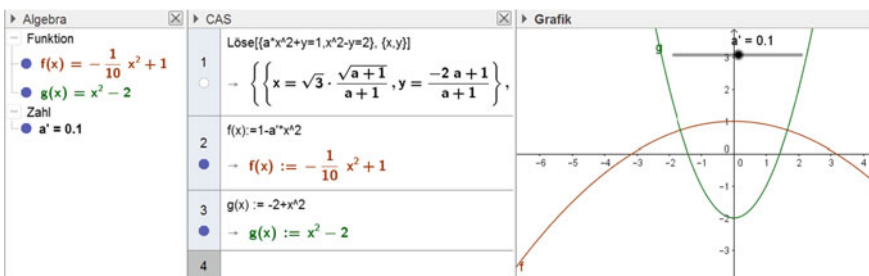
Algebra
Funktion
$f(x) = -\frac{1}{10} x^2 + 1$
$g(x) = x^2 - 2$
Zahl
a' = 0.1

CAS
1
Löse[{a*x^2+y=1,x^2-y=2}, {x,y}]
$\rightarrow \left\{ \left\{ x = \sqrt{3} \cdot \frac{\sqrt{a+1}}{a+1}, y = \frac{-2a+1}{a+1} \right\},\right.$
2
f(x):=1-a'*x^2
$\rightarrow f(x) := -\frac{1}{10} x^2 + 1$
3
g(x) := -2+x^2
$\rightarrow g(x) := x^2 - 2$
4

Grafik
a' = 0.1
g
f
-6 -5 -4 -3 -2 -1 0 1 2 3 4
3
2
1
-1
-2
-3